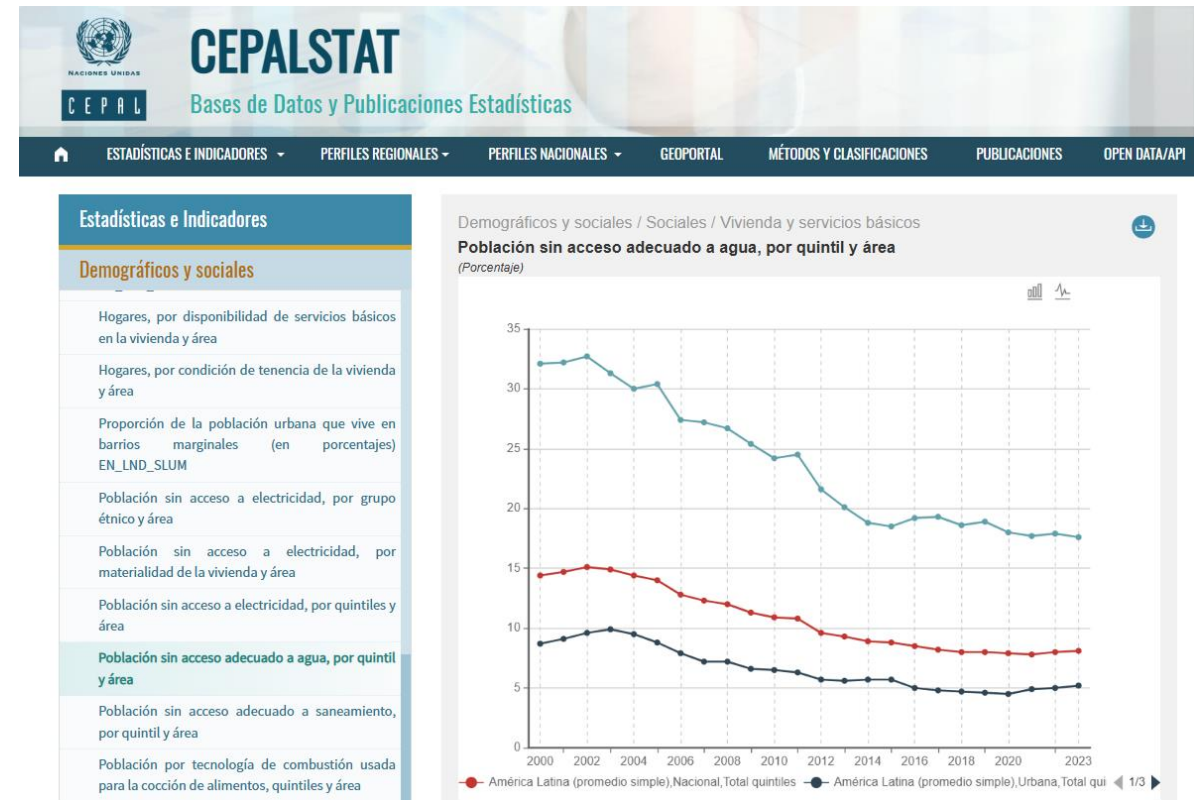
NACIONES UNIDAS
CEPAL
CEPALSTAT
Bases de Datos y Publicaciones Estadísticas

ESTADÍSTICAS E INDICADORES
PERFILES REGIONALES
PERFILES NACIONALES
GEOPORTAL
MÉTODOS Y CLASIFICACIONES
PUBLICACIONES
OPEN DATA/API

Estadísticas e Indicadores
Demográficos y sociales
Hogares, por disponibilidad de servicios básicos en la vivienda y área
Hogares, por condición de tenencia de la vivienda y área
Proporción de la población urbana que vive en barrios marginales (en porcentajes) EN_LND_SLUM
Población sin acceso a electricidad, por grupo étnico y área
Población sin acceso a electricidad, por materialidad de la vivienda y área
Población sin acceso a electricidad, por quintiles y área
Población sin acceso adecuado a agua, por quintil y área
Población sin acceso adecuado a saneamiento, por quintil y área
Población por tecnología de combustión usada para la cocción de alimentos, quintiles y área

Demográficos y sociales / Sociales / Vivienda y servicios básicos
Población sin acceso adecuado a agua, por quintil y área
(Porcentaje)

35
30
25
20
15
10
5
0
2000 2002 2004 2006 2008 2010 2012 2014 2016 2018 2020 2023

América Latina (promedio simple),Nacional,Total quintiles
América Latina (promedio simple),Urbana,Total qui
1/3